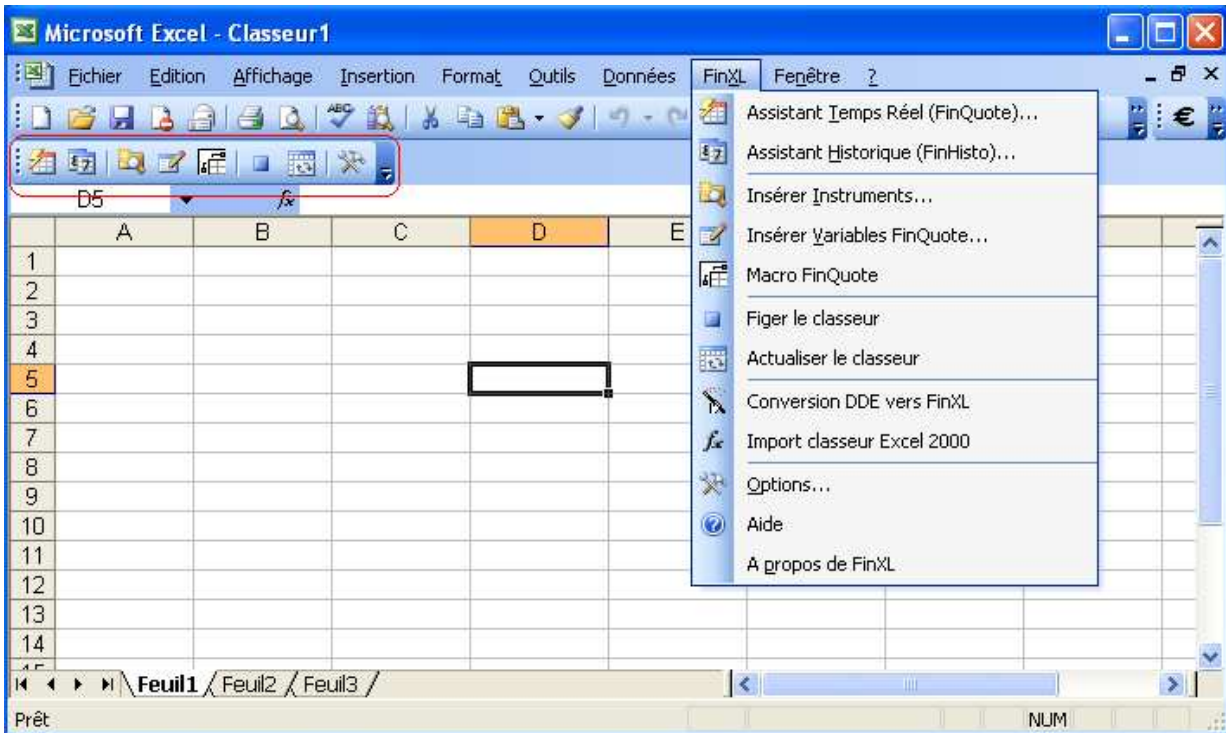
Microsoft Excel - Classeur1

Fichier Edition Affichage Insertion Format Outils Données FinXL Fenêtre ?

D5 fx

| | A | B | C | D | E |
|---|---|---|---|---|---|
| 1 | | | | | |
| 2 | | | | | |
| 3 | | | | | |
| 4 | | | | | |
| 5 | | | | | |
| 6 | | | | | |
| 7 | | | | | |
| 8 | | | | | |
| 9 | | | | | |
| 10 | | | | | |
| 11 | | | | | |
| 12 | | | | | |
| 13 | | | | | |
| 14 | | | | | |

Assistant Temps Réel (FinQuote)...
Assistant Historique (FinHisto)...
Insérer Instruments...
Insérer Variables FinQuote...
Macro FinQuote
Figer le classeur
Actualiser le classeur
Conversion DDE vers FinXL
Import classeur Excel 2000
Options...
Aide
A propos de FinXL

Feuil1 Feuil2 Feuil3

Prêt NUM